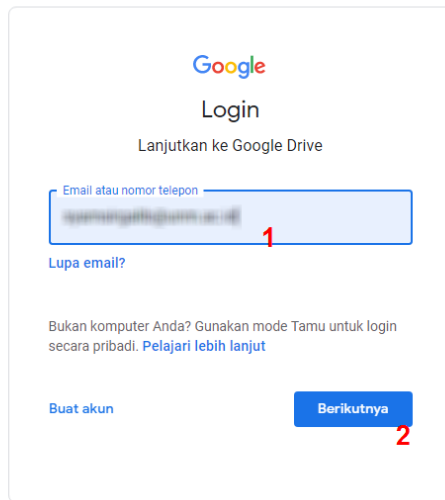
Google

Login

Lanjutkan ke Google Drive

Email atau nomor telepon

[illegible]

1

Lupa email?

Bukan komputer Anda? Gunakan mode Tamu untuk login secara pribadi. Pelajari lebih lanjut

Buat akun

Berikutnya

2